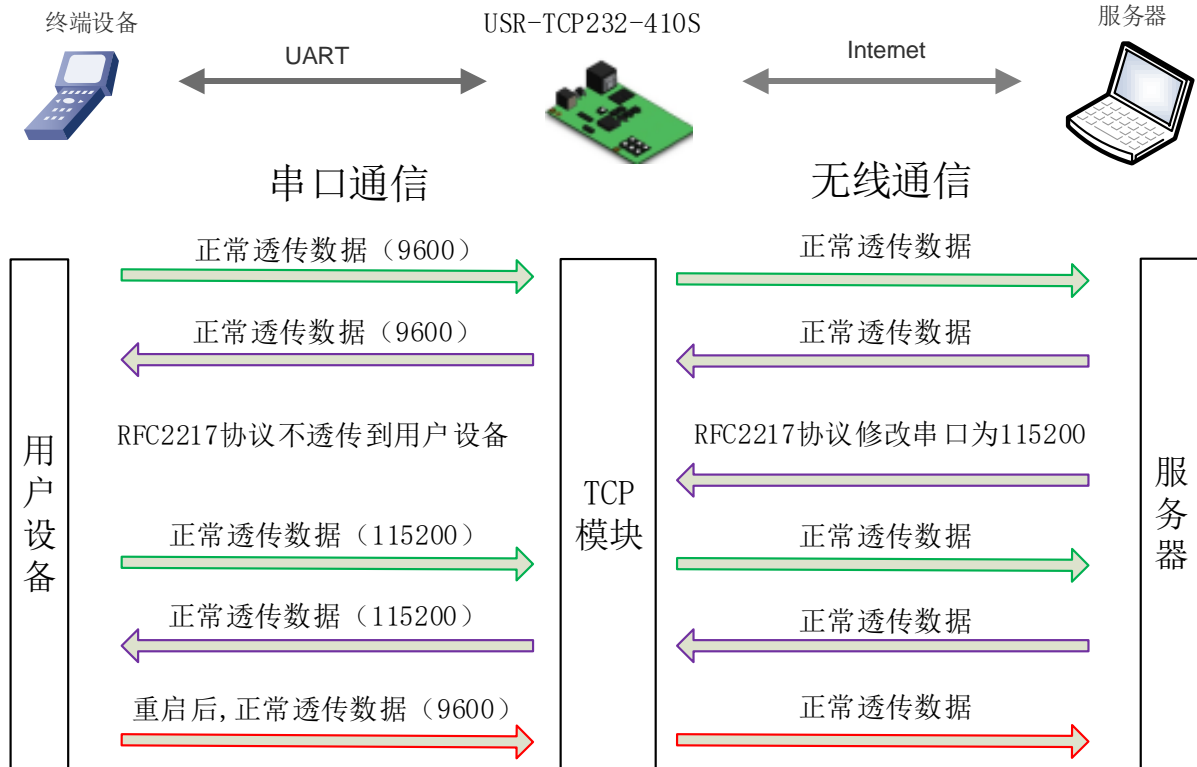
终端设备

USR-TCP232-410S

服务器

UART

Intemet

串口通信

无线通信

正常透传数据（9600）

正常透传数据

正常透传数据（9600）

正常透传数据

RFC2217协议不透传到用户设备

RFC2217协议修改串口为115200

用户设备

TCP模块

服务器

正常透传数据（115200）

正常透传数据

正常透传数据（115200）

正常透传数据

重启后,正常透传数据（9600）

正常透传数据